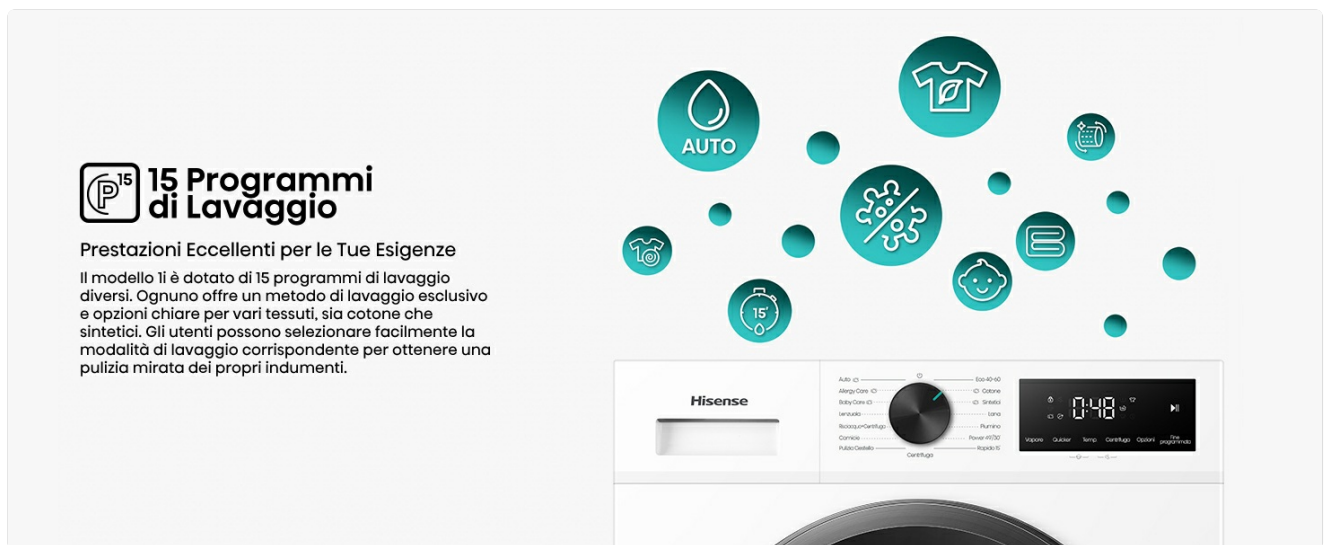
P 15

15 Programmi di Lavaggio

Prestazioni Eccellenti per le Tue Esigenze

Il modello 1i è dotato di 15 programmi di lavaggio diversi. Ognuno offre un metodo di lavaggio esclusivo e opzioni chiare per vari tessuti, sia cotone che sintetici. Gli utenti possono selezionare facilmente la modalità di lavaggio corrispondente per ottenere una pulizia mirata dei propri indumenti.

AUTO

15'

Hisense

Auto
Allergy Care
Baby Care
Lenzuola
Risciacquo+Centrifuga
Camicie
Pulizia Cestello
Centrifuga
Eco 40-60
Cotone
Sintetici
Lana
Piumino
Power 49'/30
Rapido 15'

0:48

Vapore
Quicker
Temp
Centrifuga
Opzioni
Fine programmata